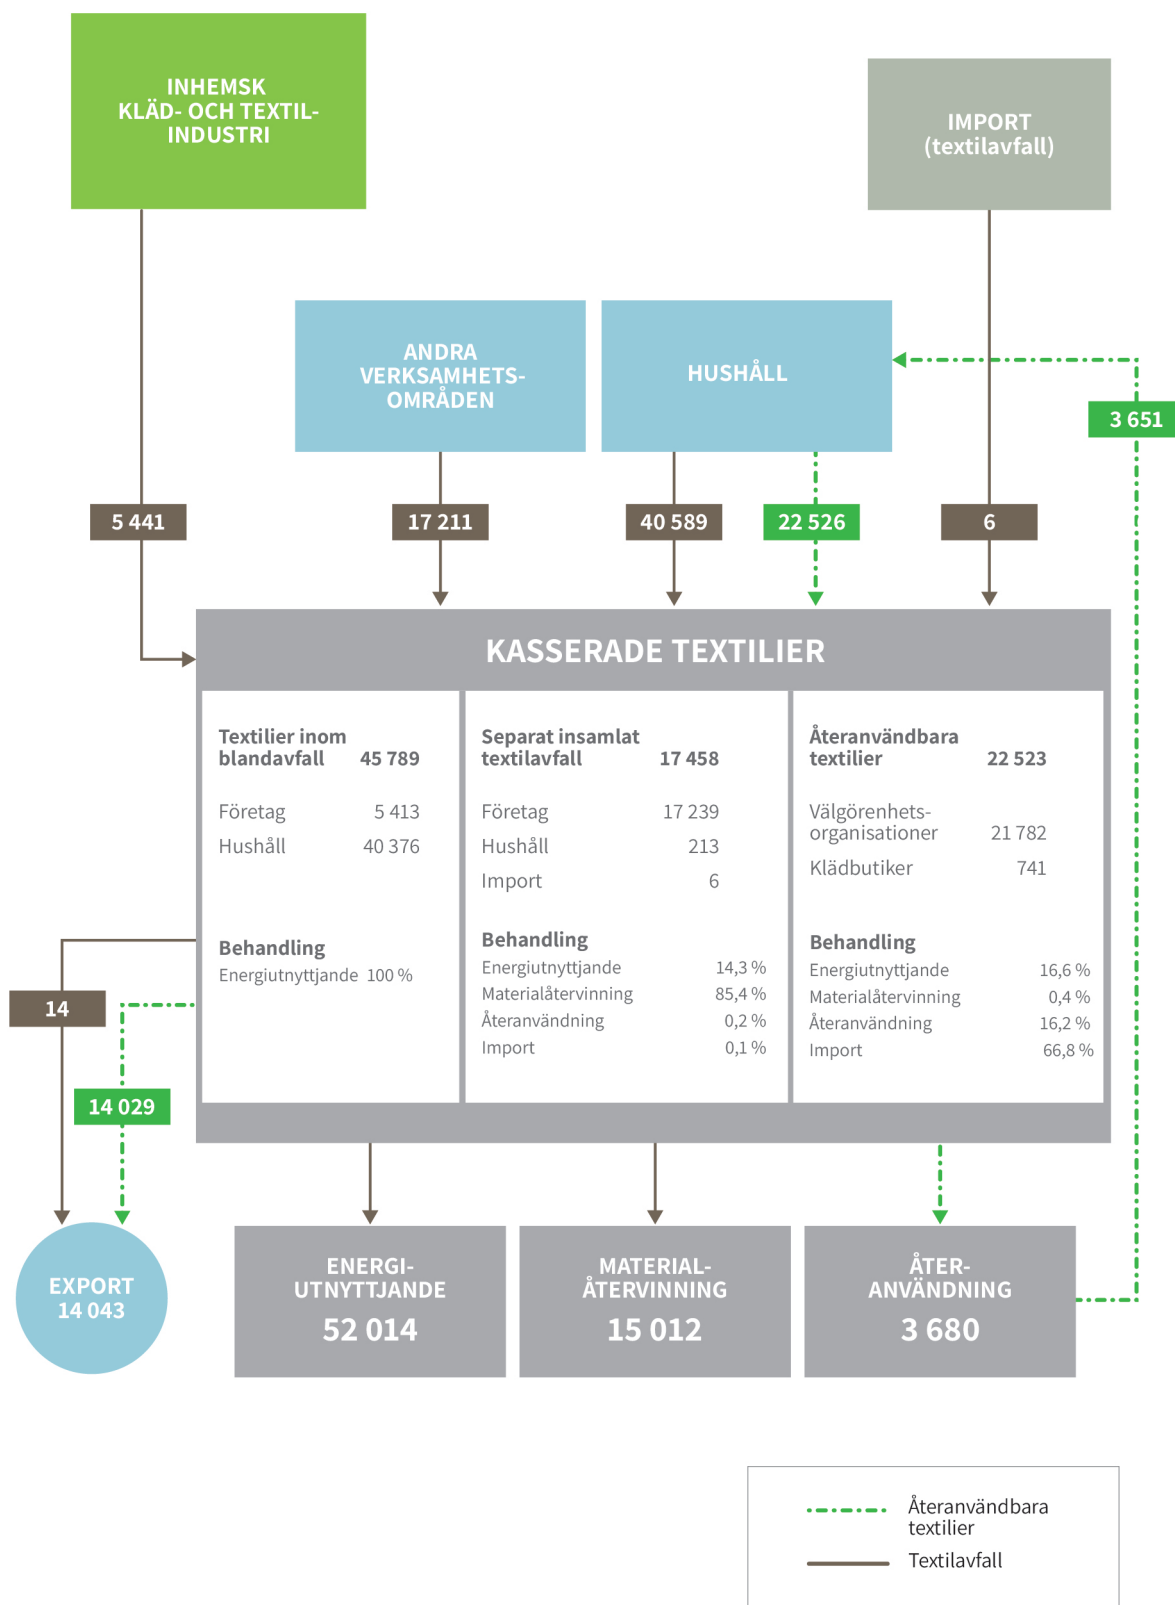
INHEMSK KLÄD- OCH TEXTIL-INDUSTRI

IMPORT (textilavfall)

ANDRA VERKSAMHETS-OMRÅDEN

HUSHÅLL

3 651

5 441

17 211

40 589

22 526

6

KASSERADE TEXTILIER

Textilier inom blandavfall 45 789

Företag 5 413
Hushåll 40 376

Behandling
Energiutnyttjande 100 %

Separat insamlat textilavfall 17 458

Företag 17 239
Hushåll 213
Import 6

Behandling
Energiutnyttjande 14,3 %
Materialåtervinning 85,4 %
Återanvändning 0,2 %
Import 0,1 %

Återanvändbara textilier 22 523

Välgörenhets-organisationer 21 782
Klädbutiker 741

Behandling
Energiutnyttjande 16,6 %
Materialåtervinning 0,4 %
Återanvändning 16,2 %
Import 66,8 %

14

14 029

EXPORT 14 043

ENERGI-UTNYTTJANDE 52 014

MATERIAL-ÅTERVINNING 15 012

ÅTER-ANVÄNDNING 3 680

Återanvändbara textilier

Textilavfall